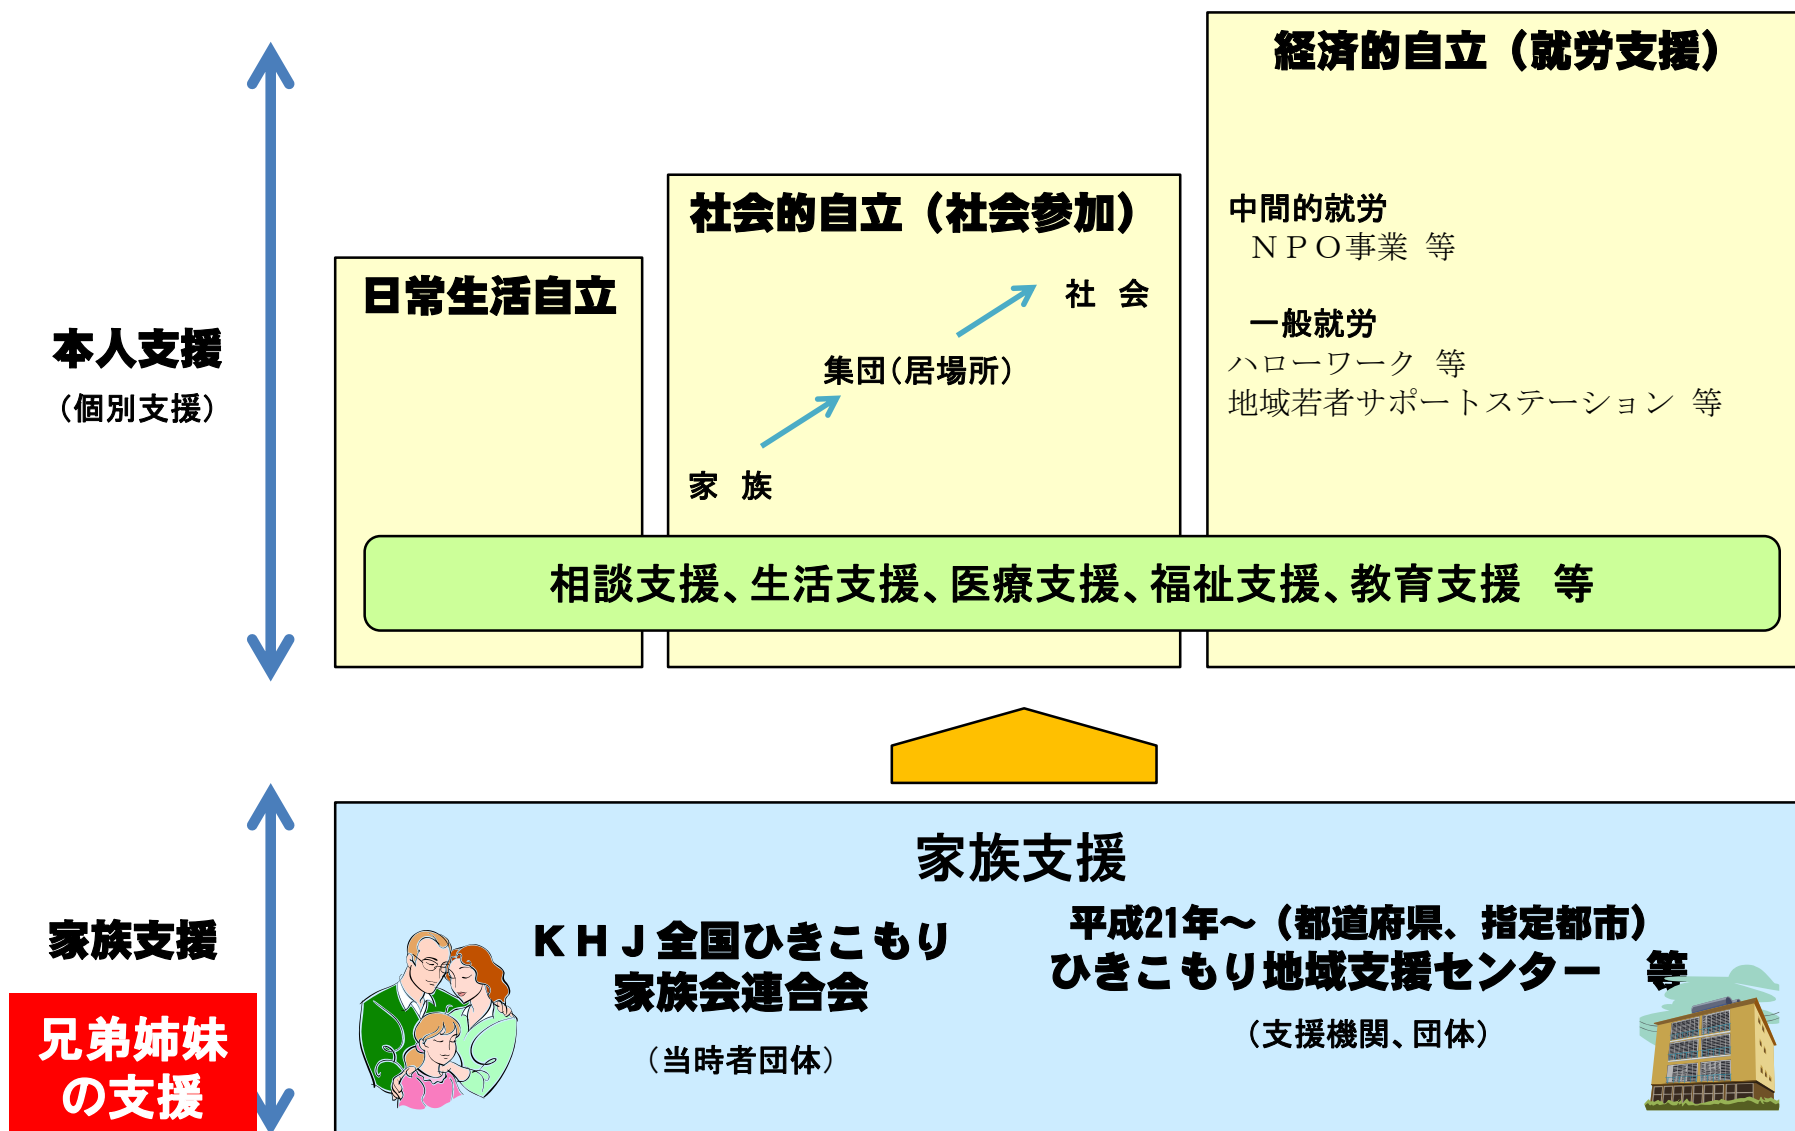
経済的自立（就労支援）

社会的自立（社会参加）

日常生活自立

本人支援
（個別支援）

中間的就労
ＮＰＯ事業 等

一般就労
ハローワーク 等
地域若者サポートステーション 等

社 会

集団（居場所）

家 族

相談支援、生活支援、医療支援、福祉支援、教育支援 等

家族支援

家族支援

兄弟姉妹の支援

ＫＨＪ全国ひきこもり家族会連合会

（当時者団体）

平成21年～（都道府県、指定都市）
ひきこもり地域支援センター 等

（支援機関、団体）